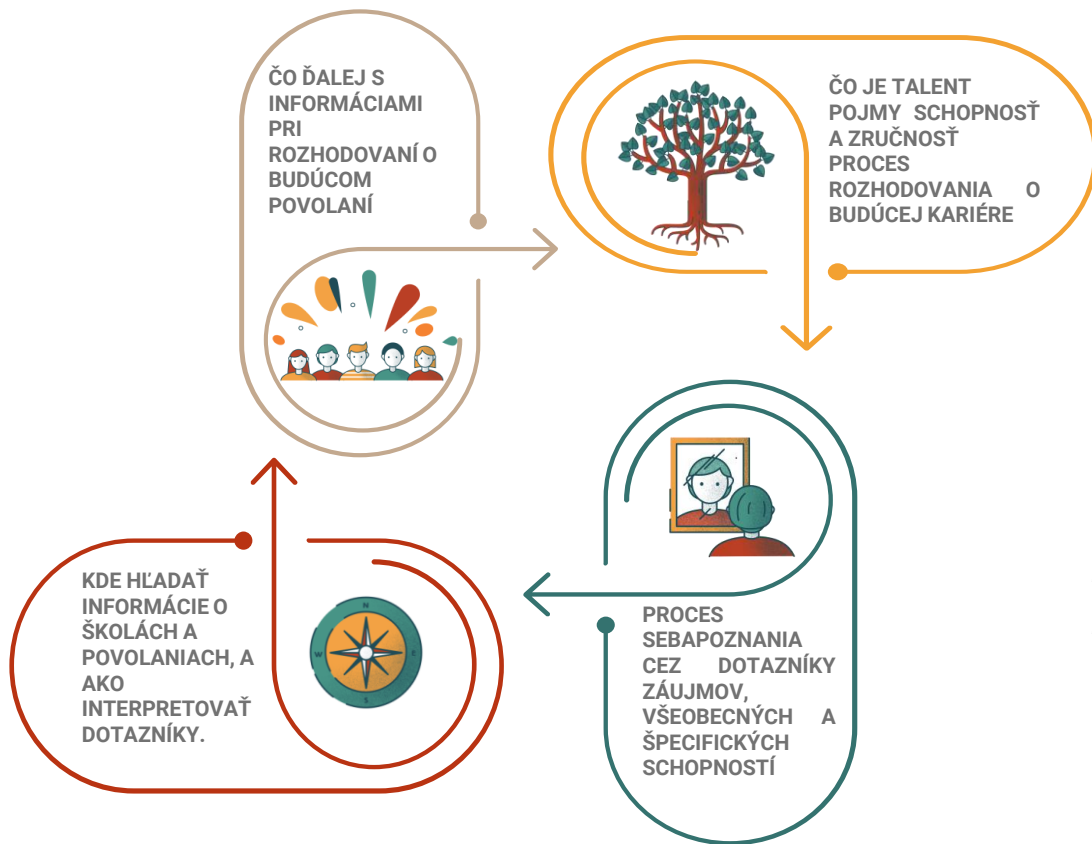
ČO ĎALEJ S INFORMÁCIAMI PRI ROZHODOVANÍ O BUDÚCOM POVOLANÍ

ČO JE TALENT POJMY SCHOPNOSŤ A ZRUČNOSŤ PROCES ROZHODOVANIA O BUDÚCEJ KARIÉRE

PROCES SEBAPOZNANIA CEZ DOTAZNÍKY ZÁUJMOV, VŠEOBECNÝCH A ŠPECIFICKÝCH SCHOPNOSTÍ

KDE HĽADAŤ INFORMÁCIE O ŠKOLÁCH A POVOLANIACH, A AKO INTERPRETOVAŤ DOTAZNÍKY.